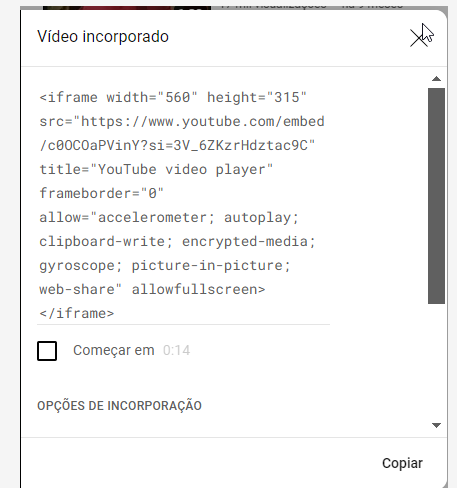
Vídeo incorporado

<iframe width="560" height="315" src="https://www.youtube.com/embed/c0OCOaPVinY?si=3V_6ZKzrHdztac9C" title="YouTube video player" frameborder="0" allow="accelerometer; autoplay; clipboard-write; encrypted-media; gyroscope; picture-in-picture; web-share" allowfullscreen></iframe>

Começar em 0:14

OPÇÕES DE INCORPORAÇÃO

Copiar